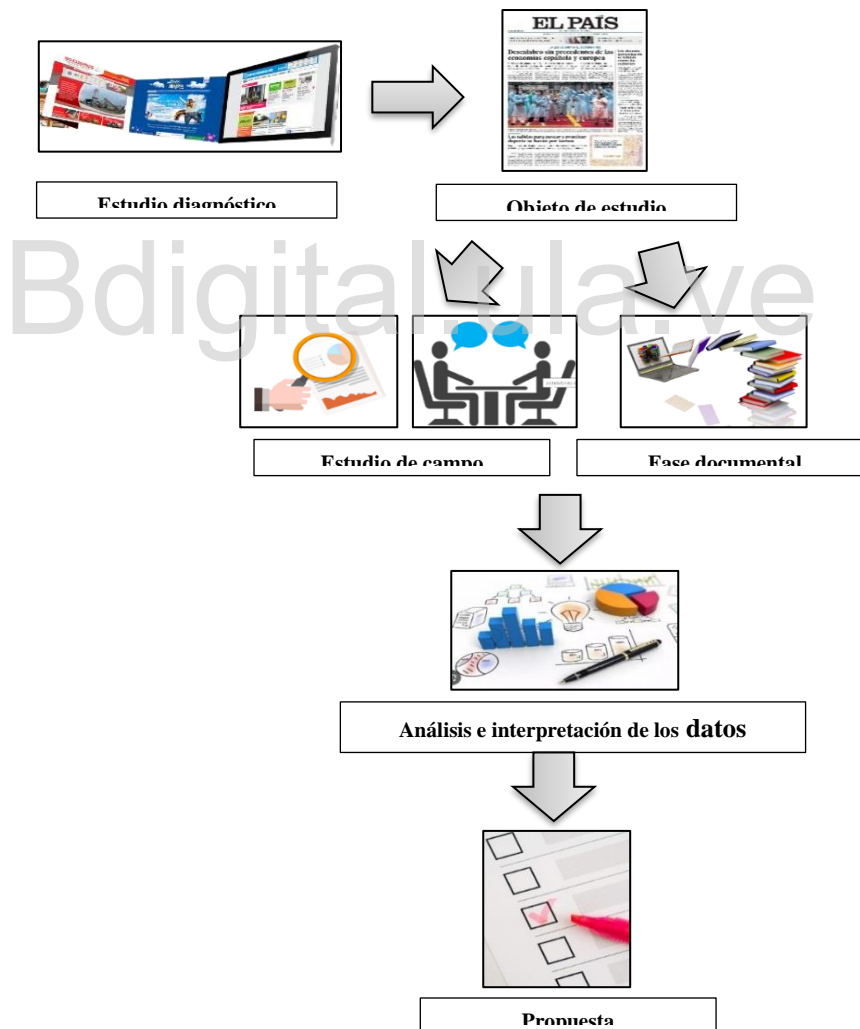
EL PAÍS

Descalabro sin precedentes de las economías española y europea

Las tablets para pensar o practicar deporte en horas por horas

Estudio diagnóstico

Objeto de estudio

Bdigital.ula.ve

Estudio de campo

Fase documental

Análisis e interpretación de los datos

Propuesta